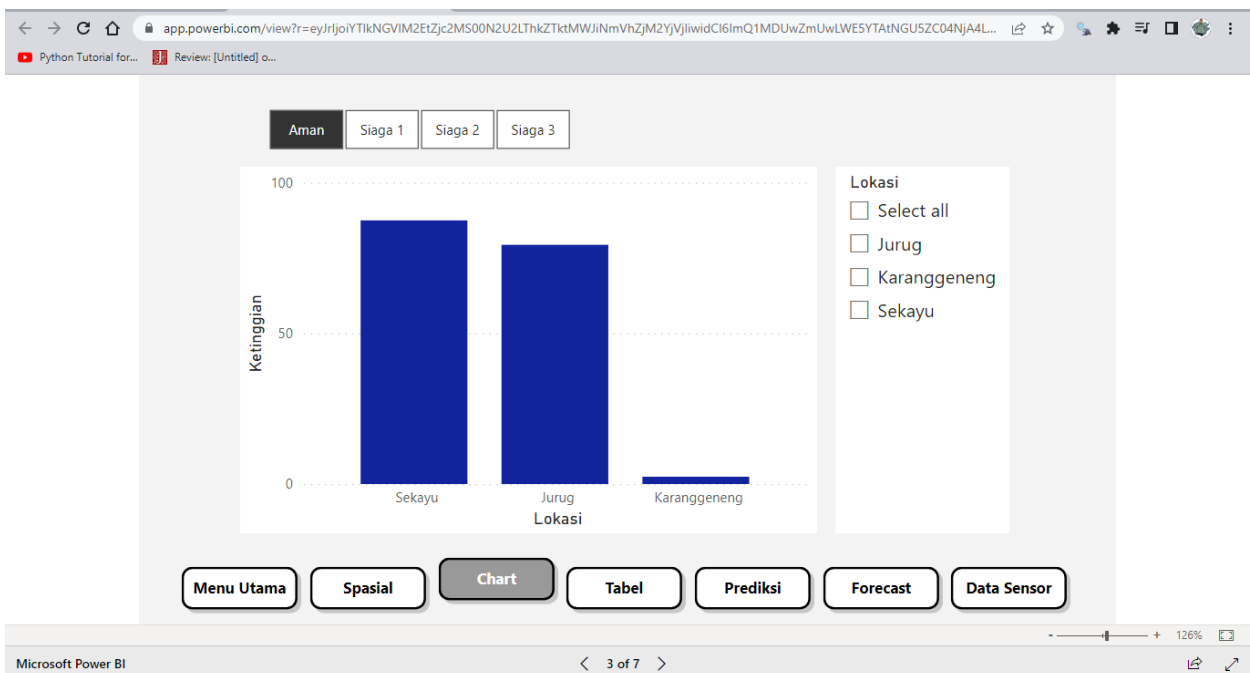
app.powerbi.com/view?r=eyJrIjoiYTlkNGVIM2EtZjc2MS00N2U2LThkZTktMWJiNmVhZjM2YjVjIiwidCI6ImQ1MDUwZmUwLWE5YTAtNGU5ZC04NjA4L...

Python Tutorial for... Review: [Untitled] o...

Aman Siaga 1 Siaga 2 Siaga 3

100

50

0

Ketinggian

Sekayu Jurug Karanggeneng

Lokasi

Lokasi

Select all

Jurug

Karanggeneng

Sekayu

Menu Utama Spasial Chart Tabel Prediksi Forecast Data Sensor

- + 126%

Microsoft Power BI

3 of 7